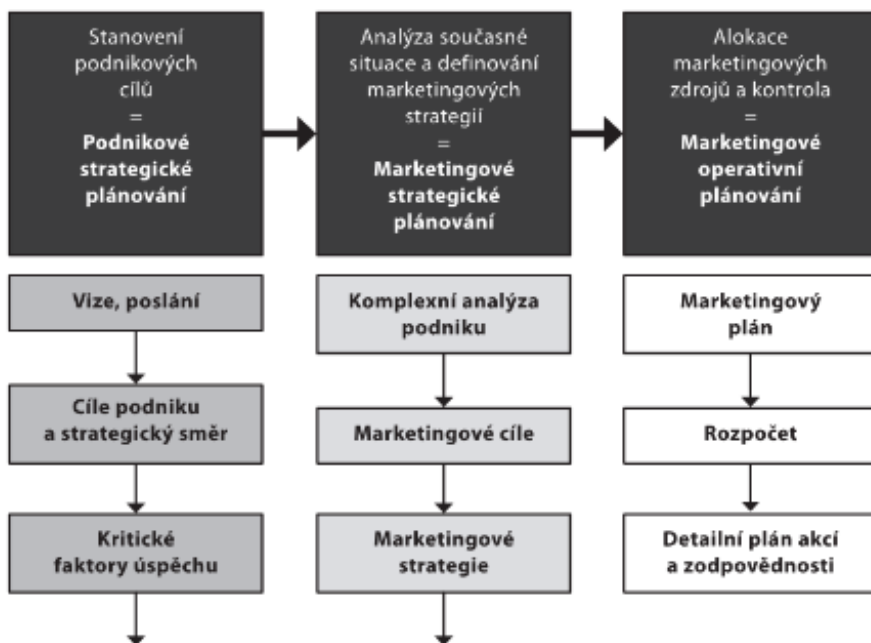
Stanovení podnikových cílů
=
Podnikové strategické plánování

Analýza současné situace a definování marketingových strategií
=
Marketingové strategické plánování

Alokace marketingových zdrojů a kontrola
=
Marketingové operativní plánování

Vize, poslání

Cíle podniku a strategický směr

Kritické faktory úspěchu

Komplexní analýza podniku

Marketingové cíle

Marketingové strategie

Marketingový plán

Rozpočet

Detailní plán akcí a zodpovědnosti